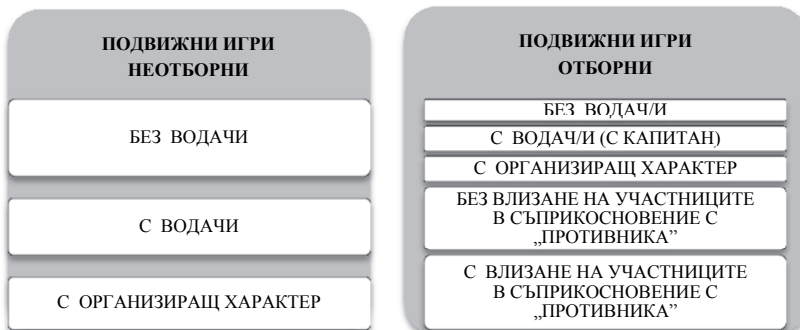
ПОДВИЖНИ ИГРИ НЕОТБОРНИ

БЕЗ ВОДАЧИ

С ВОДАЧИ

С ОРГАНИЗИРАЩ ХАРАКТЕР

ПОДВИЖНИ ИГРИ ОТБОРНИ

БЕЗ ВОДАЧ/И

С ВОДАЧ/И (С КАПИТАН)

С ОРГАНИЗИРАЩ ХАРАКТЕР

БЕЗ ВЛИЗАНЕ НА УЧАСТНИЦИТЕ В СЪПРИКОСНОВЕНИЕ С „ПРОТИВНИКА"

С ВЛИЗАНЕ НА УЧАСТНИЦИТЕ В СЪПРИКОСНОВЕНИЕ С „ПРОТИВНИКА"